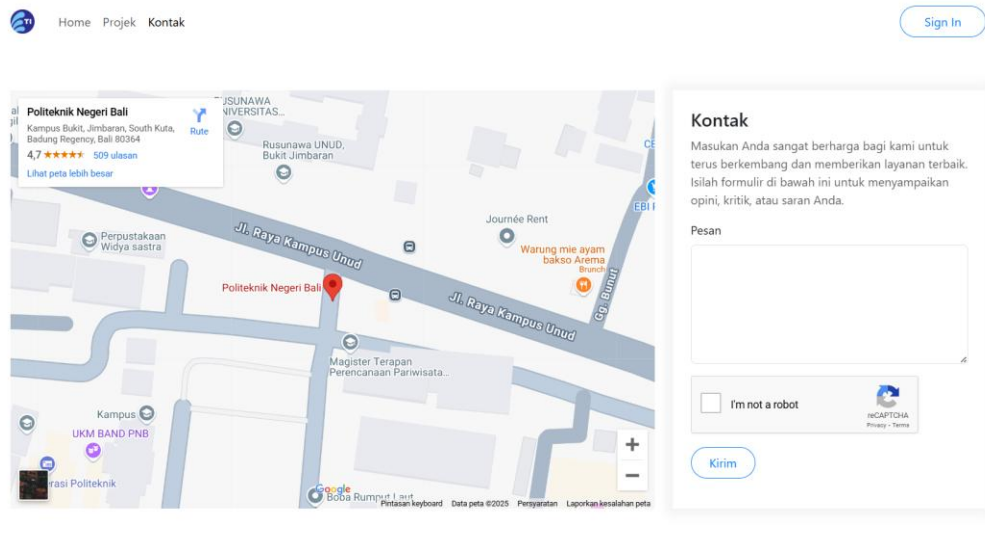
TI

Home Projek Kontak

Sign In

Politeknik Negeri Bali
Kampus Bukit, Jimbaran, South Kuta, Badung Regency, Bali 80364
4,7 ★★★★★ 509 ulasan
Lihat peta lebih besar
Rute

RUSUNAWA UNIVERSITAS...
Rusunawa UNUD, Bukit Jimbaran
Perpustakaan Widya sastra
Jl. Raya Kampus Unud
Journée Rent
Warung mie ayam bakso Arema
Brunch
Gg. Bunut
EBI
Politeknik Negeri Bali
Jl. Raya Kampus Unud
Magister Terapan Perencanaan Pariwisata...
Kampus
UKM BAND PNB
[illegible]rasi Politeknik
Google
Boba Rumput Laut
Pintasan keyboard Data peta ©2025 Persyaratan Laporkan kesalahan peta

Kontak

Masukan Anda sangat berharga bagi kami untuk terus berkembang dan memberikan layanan terbaik. Isilah formulir di bawah ini untuk menyampaikan opini, kritik, atau saran Anda.

Pesan

I'm not a robot
reCAPTCHA
Privacy - Terms

Kirim